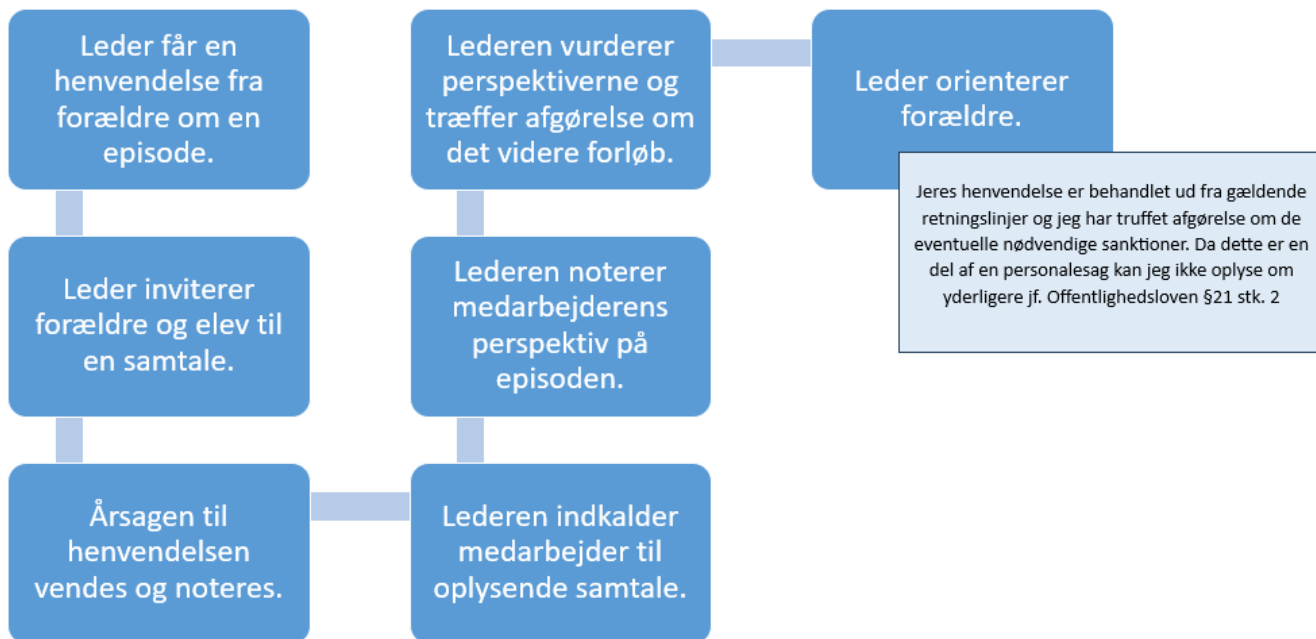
Leder får en henvendelse fra forældre om en episode.

Leder inviterer forældre og elev til en samtale.

Årsagen til henvendelsen vendes og noteres.

Lederen indkalder medarbejder til oplysende samtale.

Lederen noterer medarbejderens perspektiv på episoden.

Lederen vurderer perspektiverne og træffer afgørelse om det videre forløb.

Leder orienterer forældre.

Jeres henvendelse er behandlet ud fra gældende retningslinjer og jeg har truffet afgørelse om de eventuelle nødvendige sanktioner. Da dette er en del af en personalesag kan jeg ikke oplyse om yderligere jf. Offentlighedsloven §21 stk. 2